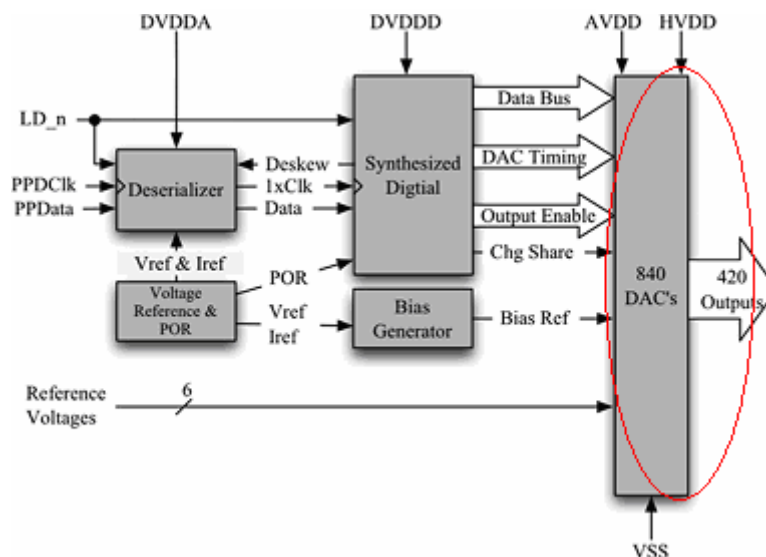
DVDDA
DVDDD
AVDD
HVDD
LD_n
PPDClk
PPData
Deserializer
Deskew
1xClk
Data
Synthesized Digtial
Data Bus
DAC Timing
Output Enable
Chg Share
Vref & Iref
POR
Voltage Reference & POR
Vref
Iref
Bias Generator
Bias Ref
840 DAC's
420 Outputs
Reference Voltages
6
VSS